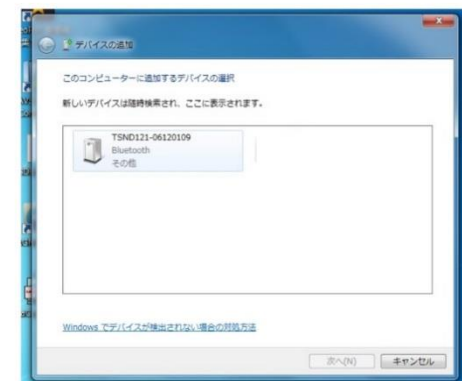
デバイスの追加

このコンピューターに追加するデバイスの選択

新しいデバイスは随時検索され、ここに表示されます。

TSND121-06120109
Bluetooth
その他

Windows でデバイスが検出されない場合の対処方法

次へ(N)
キャンセル